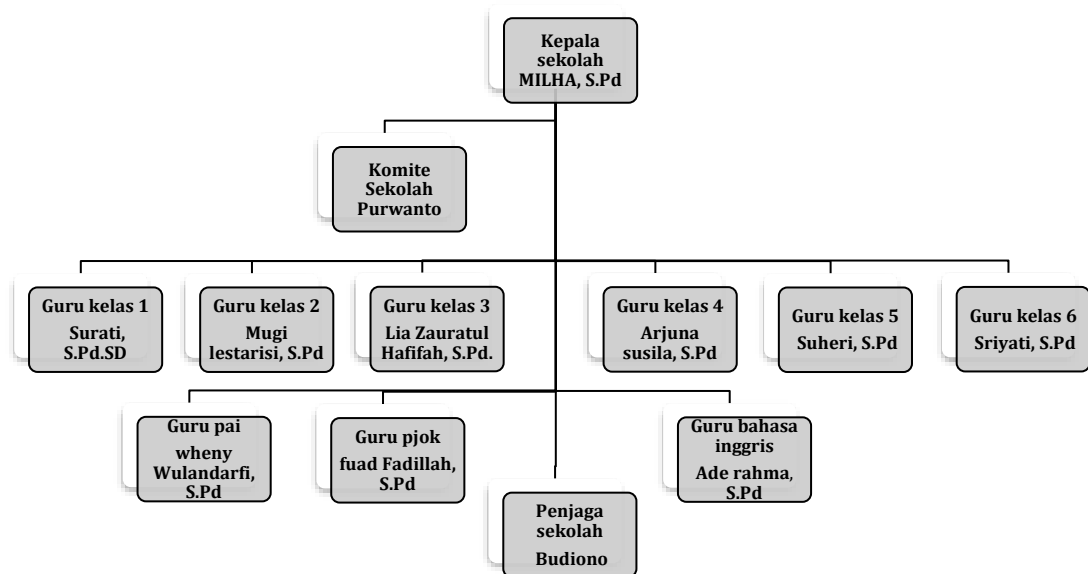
Kepala sekolah MILHA, S.Pd

Komite Sekolah Purwanto

Guru kelas 1 Surati, S.Pd.SD

Guru kelas 2 Mugi lestarisi, S.Pd

Guru kelas 3 Lia Zauratul Hafifah, S.Pd.

Guru kelas 4 Arjuna susila, S.Pd

Guru kelas 5 Suheri, S.Pd

Guru kelas 6 Sriyati, S.Pd

Guru pai wheny Wulandarfi, S.Pd

Guru pjok fuad Fadillah, S.Pd

Penjaga sekolah Budiono

Guru bahasa inggris Ade rahma, S.Pd